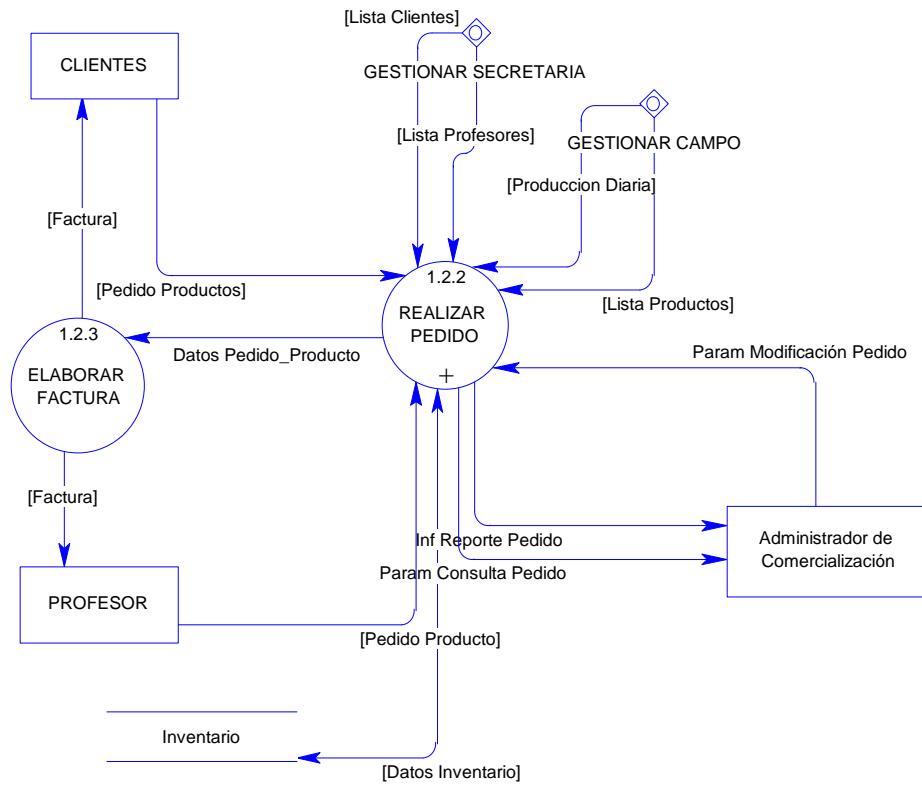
[Lista Clientes]

GESTIONAR SECRETARIA

CLIENTES

[Lista Profesores]

GESTIONAR CAMPO

[Produccion Diaria]

[Factura]

1.2.2

[Pedido Productos]

[Lista Productos]

1.2.3

REALIZAR PEDIDO

Datos Pedido_Producto

Param Modificación Pedido

ELABORAR FACTURA

+

[Factura]

Inf Reporte Pedido

Administrador de Comercialización

Param Consulta Pedido

PROFESOR

[Pedido Producto]

Inventario

[Datos Inventario]